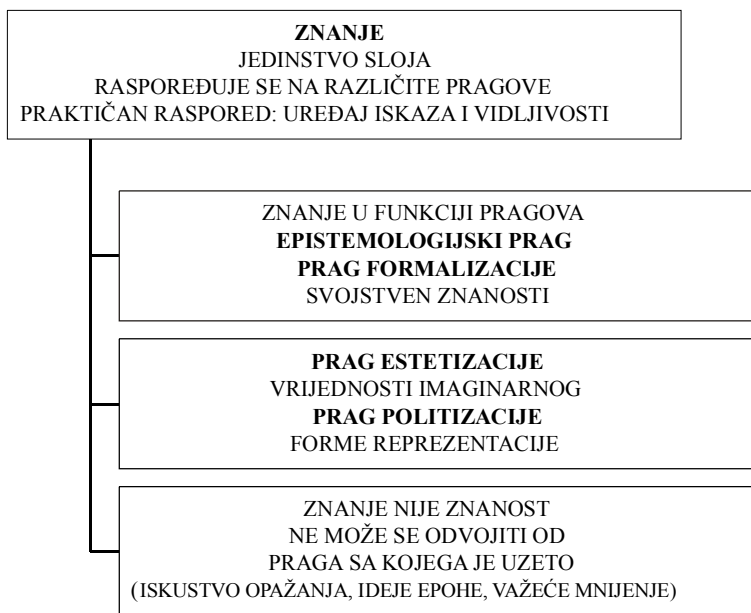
ZNANJE
JEDINSTVO SLOJA
RASPOREĐUJE SE NA RAZLIČITE PRAGOVE
PRAKTIČAN RASPORED: UREĐAJ ISKAZA I VIDLJIVOSTI

ZNANJE U FUNKCIJI PRAGOVA
EPISTEMOLOGIJSKI PRAG
PRAG FORMALIZACIJE
SVOJSTVEN ZNANOSTI

PRAG ESTETIZACIJE
VRIJEDNOSTI IMAGINARNOG
PRAG POLITIZACIJE
FORME REPREZENTACIJE

ZNANJE NIJE ZNANOST
NE MOŽE SE ODVOJITI OD
PRAGA SA KOJEGA JE UZETO
(ISKUSTVO OPAŽANJA, IDEJE EPOHE, VAŽEĆE MNIJENJE)